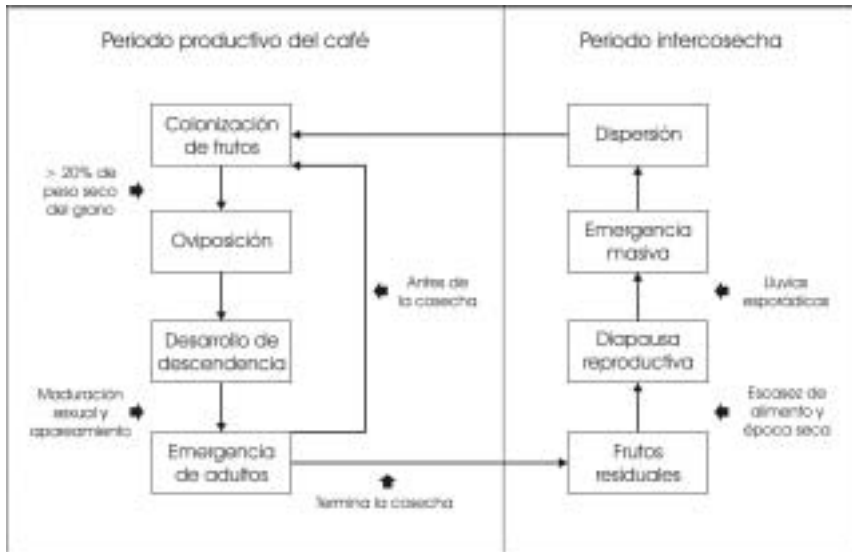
Periodo productivo del café

Periodo intercosecha

Colonización de frutos

> 20% de peso seco del grano

Oviposición

Antes de la cosecha

Desarrollo de descendencia

Maduración sexual y apareamiento

Emergencia de adultos

Termina la cosecha

Dispersión

Emergencia masiva

Lluvias esporádicas

Diapausa reproductiva

Escasez de alimento y época seca

Frutos residuales